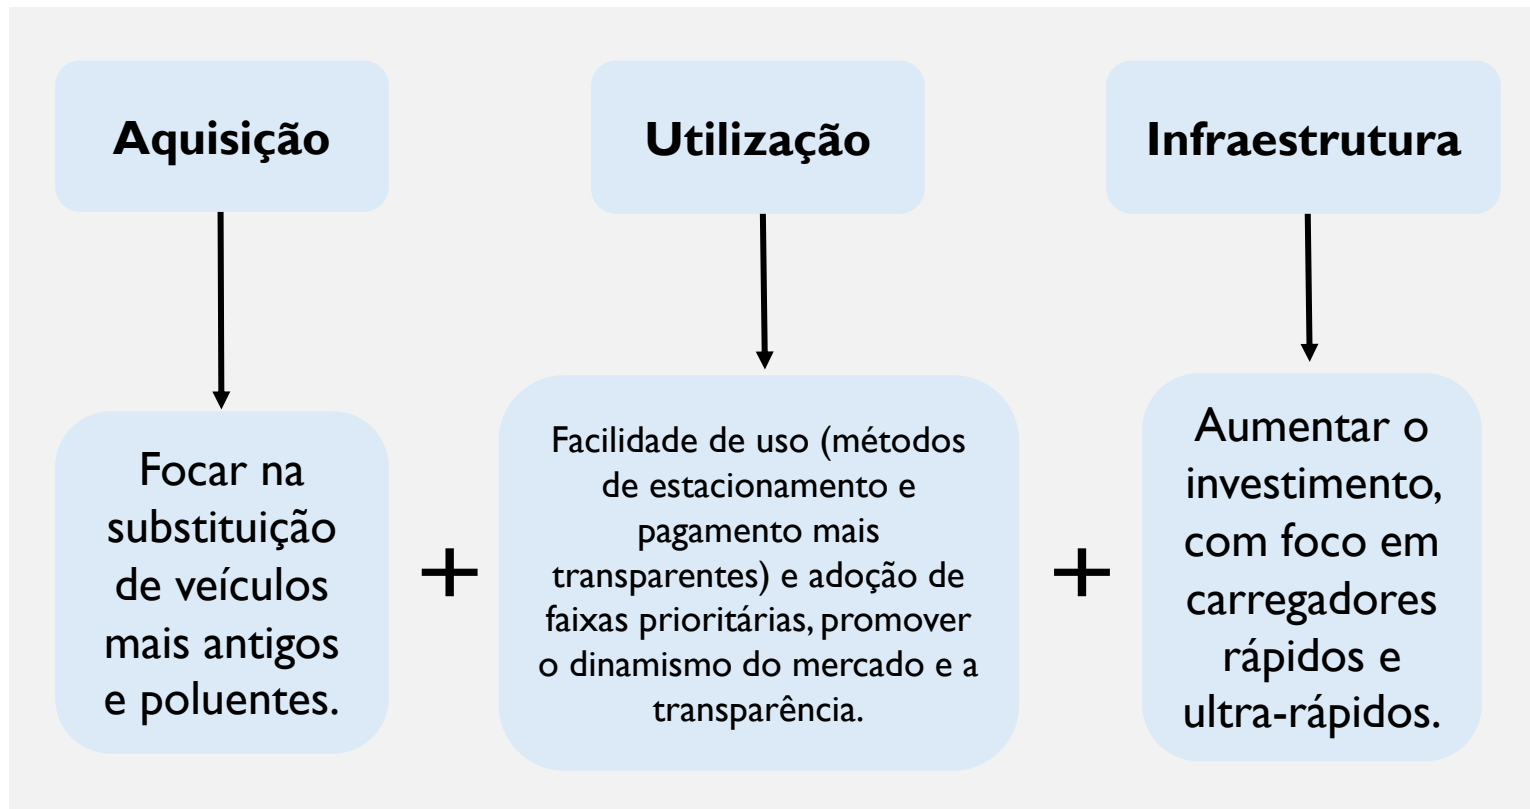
Aquisição

Utilização

Infraestrutura

Focar na substituição de veículos mais antigos e poluentes.

+

Facilidade de uso (métodos de estacionamento e pagamento mais transparentes) e adoção de faixas prioritárias, promover o dinamismo do mercado e a transparência.

+

Aumentar o investimento, com foco em carregadores rápidos e ultra-rápidos.